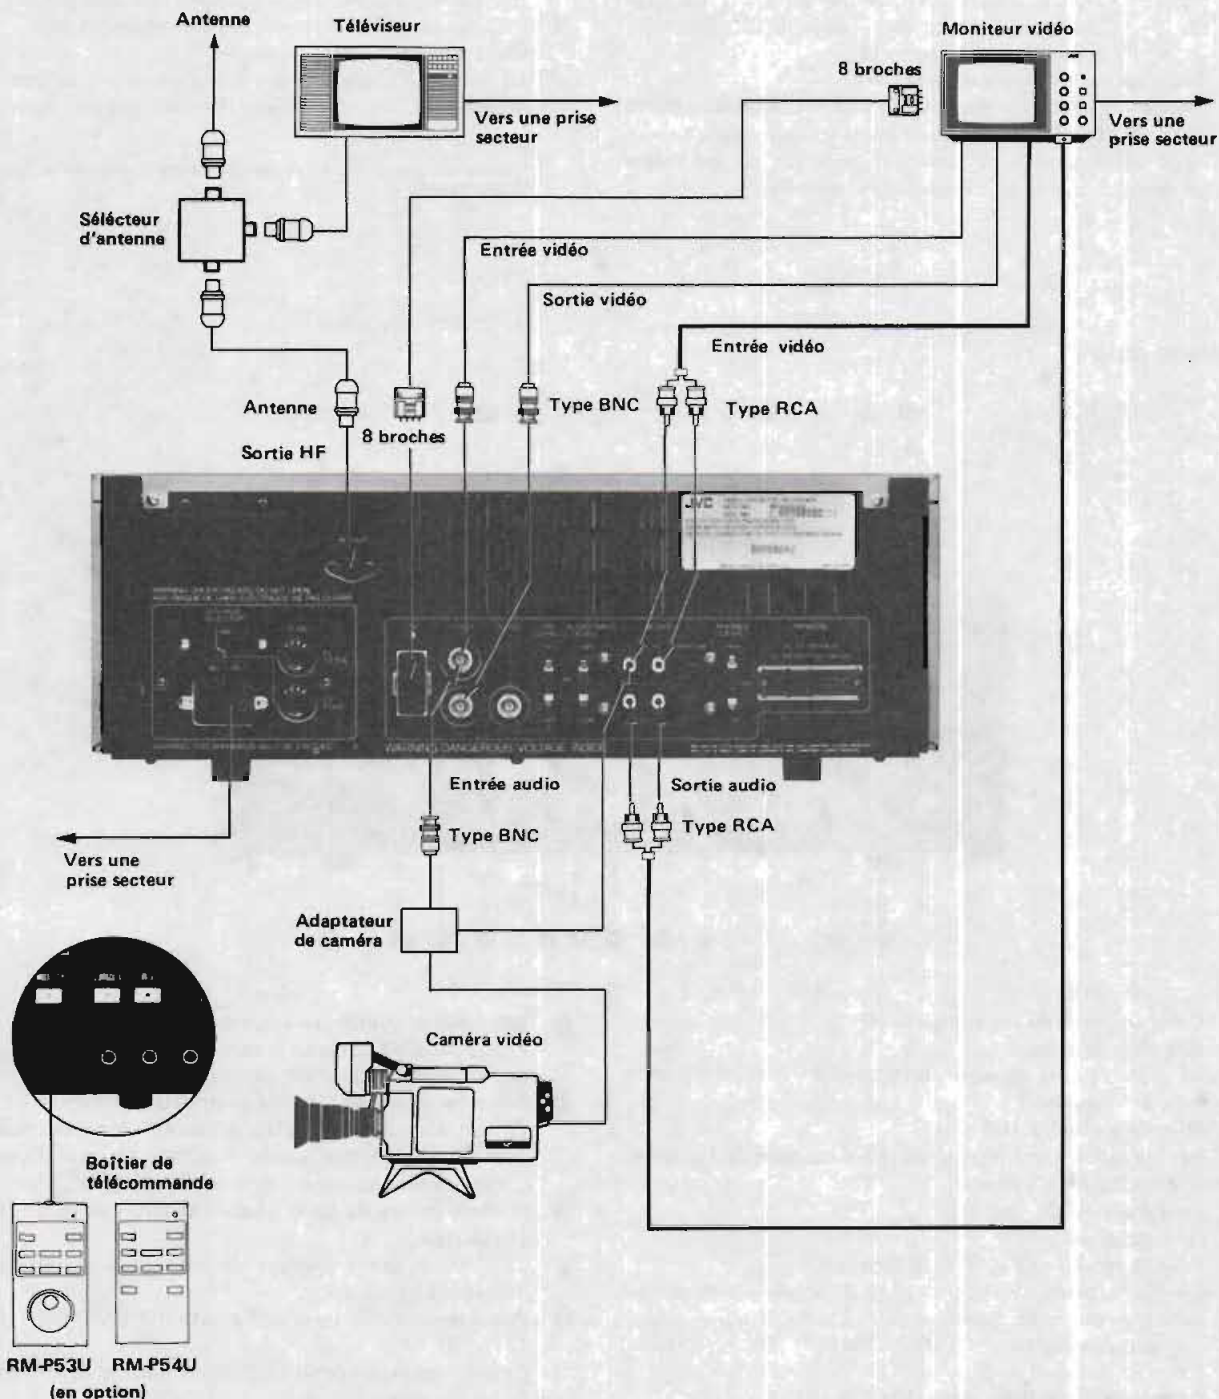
Antenne

Téléviseur

Vers une prise secteur

Moniteur vidéo

8 broches

JVC

Vers une prise secteur

Sélecteur d'antenne

Entrée vidéo

Sortie vidéo

Entrée vidéo

Antenne

8 broches

Type BNC

Type RCA

Sortie HF

JVC

WARNING: DANGEROUS VOLTAGE INSIDE

Entrée audio

Sortie audio

Type BNC

Type RCA

Vers une prise secteur

Adaptateur de caméra

Caméra vidéo

Boîtier de télécommande

RM-P53U RM-P54U
(en option)